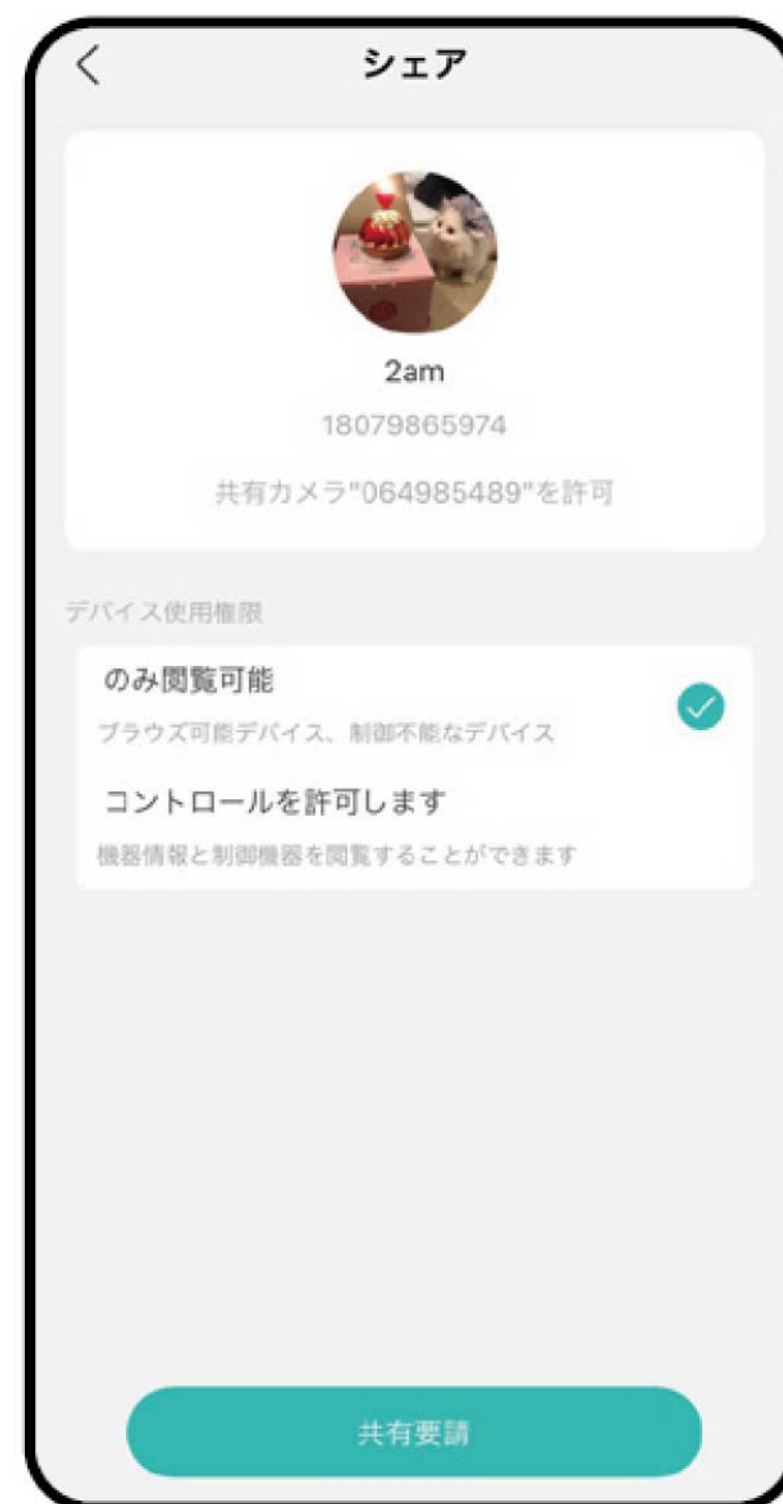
シェア

2am

18079865974

共有カメラ"064985489"を許可

デバイス使用権限

のみ閲覧可能

ブラウズ可能デバイス、制御不能なデバイス

コントロールを許可します

機器情報と制御機器を閲覧することができます

共有要請